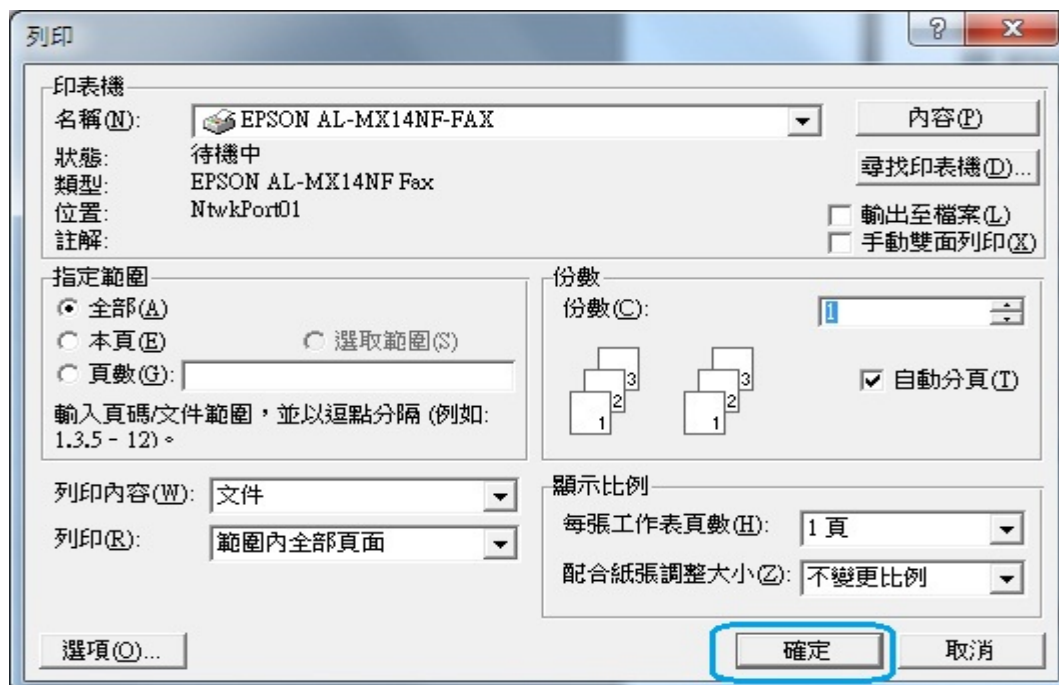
列印

?

X

印表機

名稱(N): EPSON AL-MX14NF-FAX

內容(P)

狀態: 待機中

類型: EPSON AL-MX14NF Fax

位置: NtwkPort01

註解:

尋找印表機(D)...

輸出至檔案(L)

手動雙面列印(X)

指定範圍

全部(A)

本頁(E)

選取範圍(S)

頁數(G):

輸入頁碼/文件範圍，並以逗點分隔 (例如: 1,3,5 - 12)。

份數

份數(C): 1

3 2 1

3 2 1

自動分頁(T)

列印內容(W): 文件

列印(R): 範圍內全部頁面

顯示比例

每張工作表頁數(H): 1 頁

配合紙張調整大小(Z): 不變更比例

選項(O)...

確定

取消